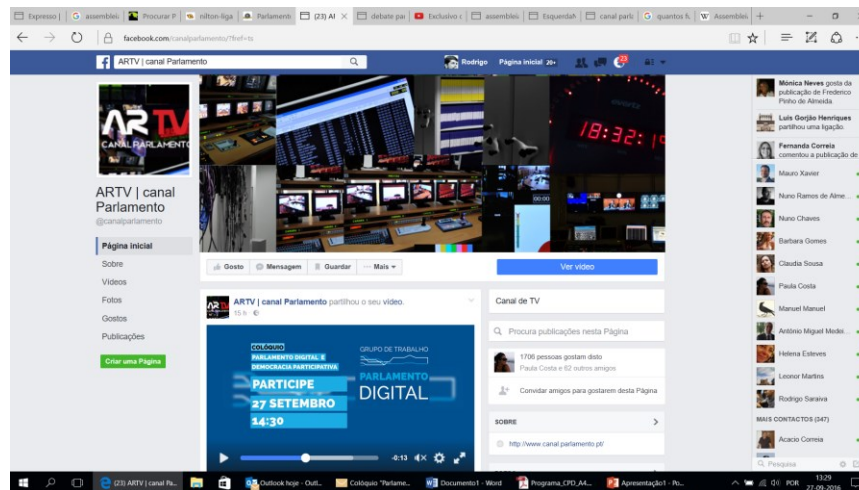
Expresso | G assemblei Procurar P nilton-liga Parlament (23) AI × debate pal Exclusivo c assemblei Esquerdan canal parlc G quantos fc W Assemblei +

facebook.com/canalparlamento/?fref=ts

ARTV | canal Parlamento

Rodrigo Página inicial 20+ 23

AR TV
CANAL PARLAMENTO

18:32:

ARTV | canal Parlamento
@canalparlamento

Página inicial
Sobre
Vídeos
Fotos
Gostos
Publicações

Criar uma Página

Gosto Mensagem Guardar Mais

Ver vídeo

ARTV | canal Parlamento partilhou o seu vídeo.
15 h

COLÓQUIO
PARLAMENTO DIGITAL E DEMOCRACIA PARTICIPATIVA
GRUPO DE TRABALHO
PARLAMENTO DIGITAL
PARTICIPE
27 SETEMBRO
14:30

-0:13

Canal de TV

Procura publicações nesta Página

1706 pessoas gostam disto
Paula Costa e 62 outros amigos

Convidar amigos para gostarem desta Página

SOBRE

http://www.canal.parlamento.pt/

Mónica Neves gosta da publicação de Frederico Pinho de Almeida.
Luís Gorjão Henriques partilhou uma ligação.
Fernanda Correia comentou a publicação de

Mauro Xavier
Nuno Ramos de Alme...
Nuno Chaves
Barbara Gomes
Claudia Sousa
Paula Costa
Manuel Manuel
António Miguel Medei...
Helena Esteves
Leonor Martins
Rodrigo Saraiva
MAIS CONTACTOS (347)
Acacio Correia

Pesquisa

(23) ARTV | canal Pa... Outlook hoje - Outl... Colóquio "Parlame... Documento1 - Word Programa_CPD_A4... Apresentação1 - Po...
POR 13:29 27-09-2016